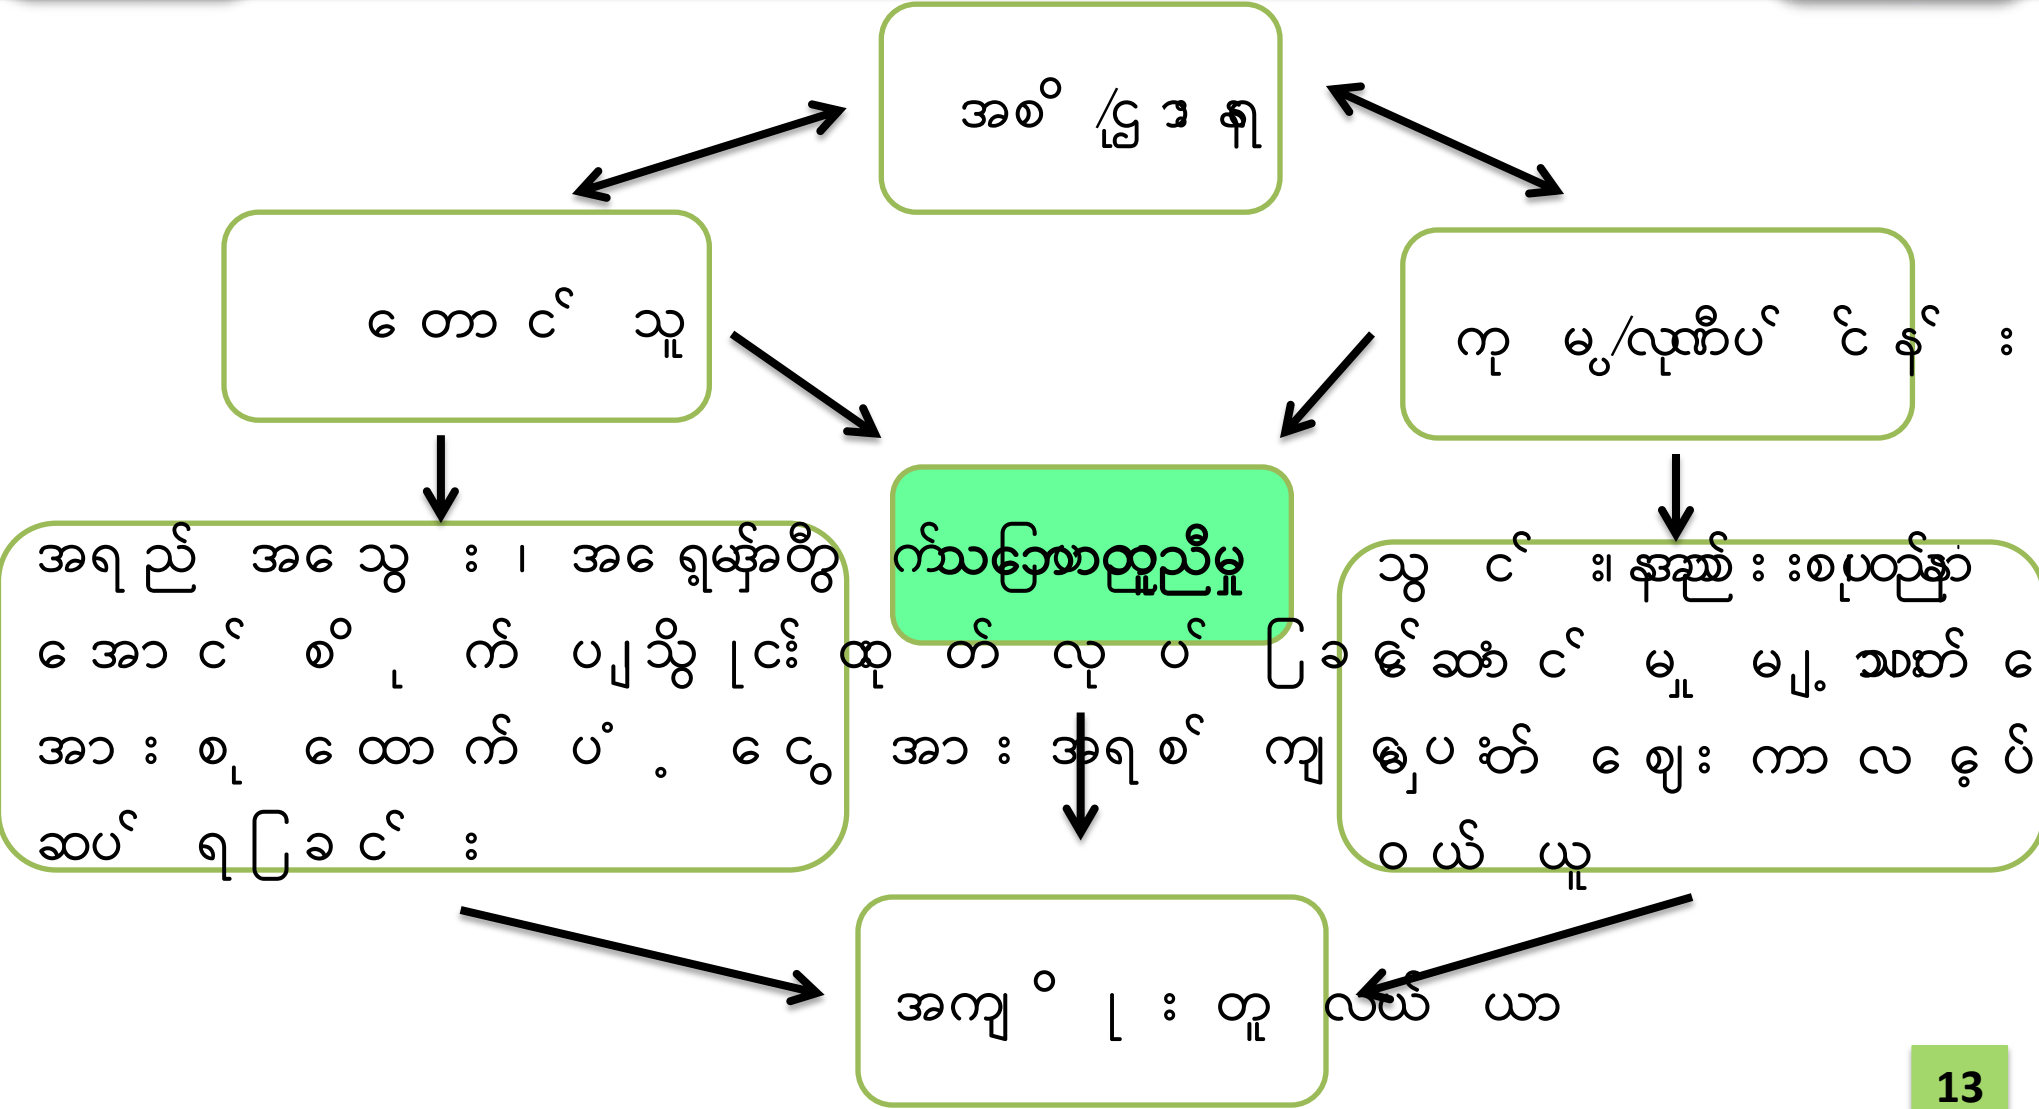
အစိ /ပြ ဒ ရှ

ေ တာ င် သူ

ကု မ္ပ/လုဏီပ် ငံ နှ် း

ကျ်သင့်ဘာတူညီမှု

အရ ည် အေ သွ း ၊ အေ ရှဖ့်အိတွ ေ အာ င် စ ိ ု က် ပျုသ္ပို ငုင်း ထု တ် လု ပ် ပြ ခ အာ း စ ု ေ ထာ က် ပ ံ့ ေ င ွ အာ း အရ စ် ကျ ဆပ် ရ ပြ ခ င် း

သွ င် း၊ နအညာ း း စပုတဉ်နာ္ ေ ဆာ် င် မှု မျုံ့ သာတာ် ေ ေ ့ ဆ် ချွ ဲ့ ပ ိ တ် ေ ဈး ကာ လ ငွ ပ် ဝ ယ် ယူ

အကျ ိ ုး တူ လယ် ယာ

13